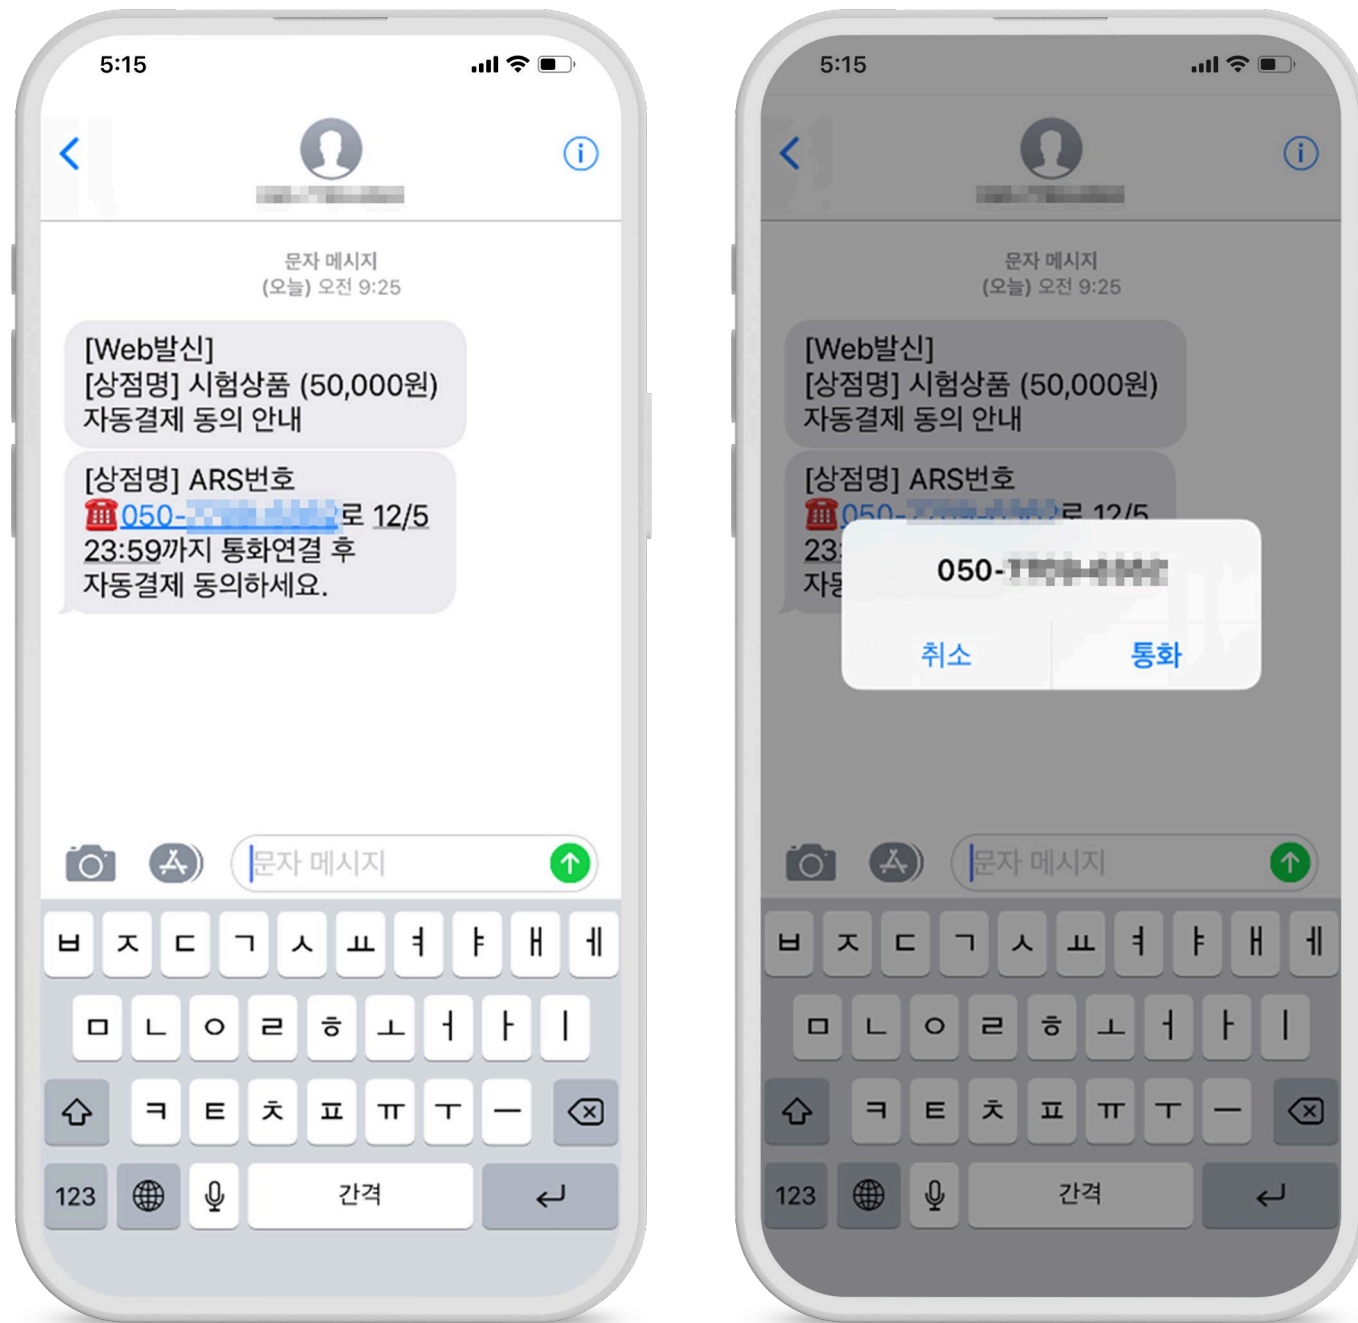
5:15

문자 메시지
(오늘) 오전 9:25

[Web발신]
[상점명] 시험상품 (50,000원)
자동결제 동의 안내

[상점명] ARS번호
050-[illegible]로 12/5
23:59까지 통화연결 후
자동결제 동의하세요.

문자 메시지

ㅂ ㅈ ㄷ ㄱ ㅅ ㅛ ㅕ ㅑ ㅐ ㅔ
ㅁ ㄴ ㅇ ㄹ ㅎ ㅗ ㅓ ㅏ ㅣ
ㅋ ㅌ ㅊ ㅍ ㅠ ㅜ ㅡ
123 간격

5:15

문자 메시지
(오늘) 오전 9:25

[Web발신]
[상점명] 시험상품 (50,000원)
자동결제 동의 안내

[상점명] ARS번호
050-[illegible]로 12/5
23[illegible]
자동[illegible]

050-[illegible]
취소 통화

문자 메시지

ㅂ ㅈ ㄷ ㄱ ㅅ ㅛ ㅕ ㅑ ㅐ ㅔ
ㅁ ㄴ ㅇ ㄹ ㅎ ㅗ ㅓ ㅏ ㅣ
ㅋ ㅌ ㅊ ㅍ ㅠ ㅜ ㅡ
123 간격